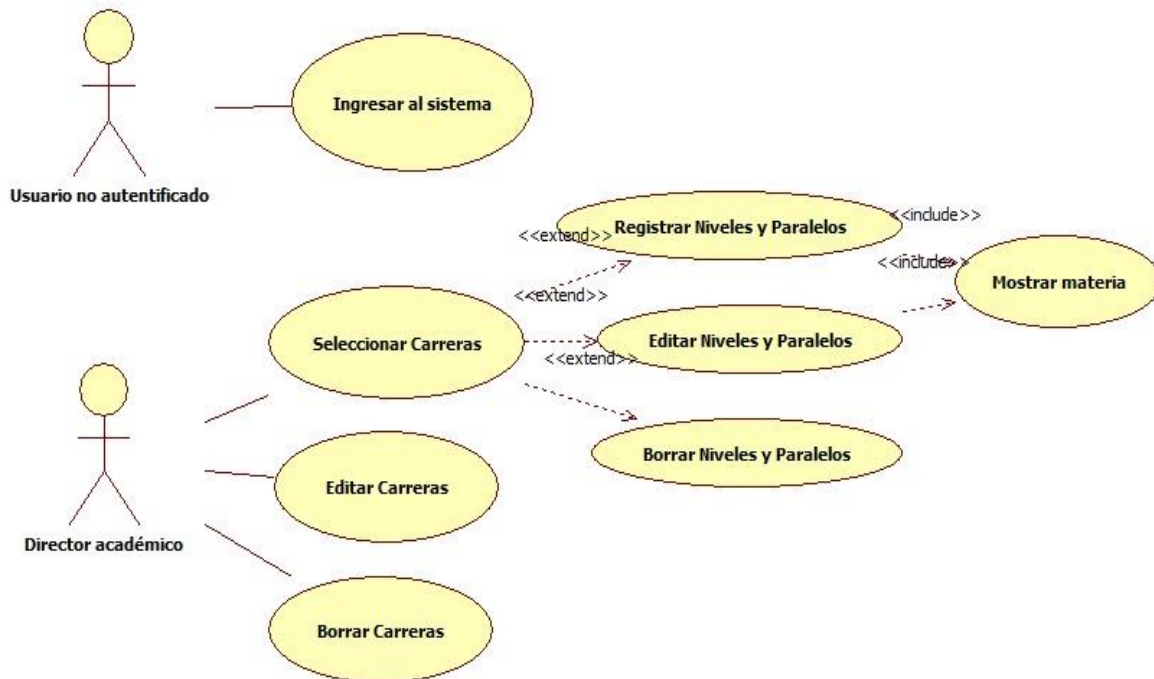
Ingresar al sistema

Usuario no autentificado

<<extend>>

Registrar Niveles y Paralelos

<<include>>

<<include>>

Mostrar materia

<<extend>>

Seleccionar Carreras

Editar Niveles y Paralelos

<<extend>>

Borrar Niveles y Paralelos

Editar Carreras

Director académico

Borrar Carreras